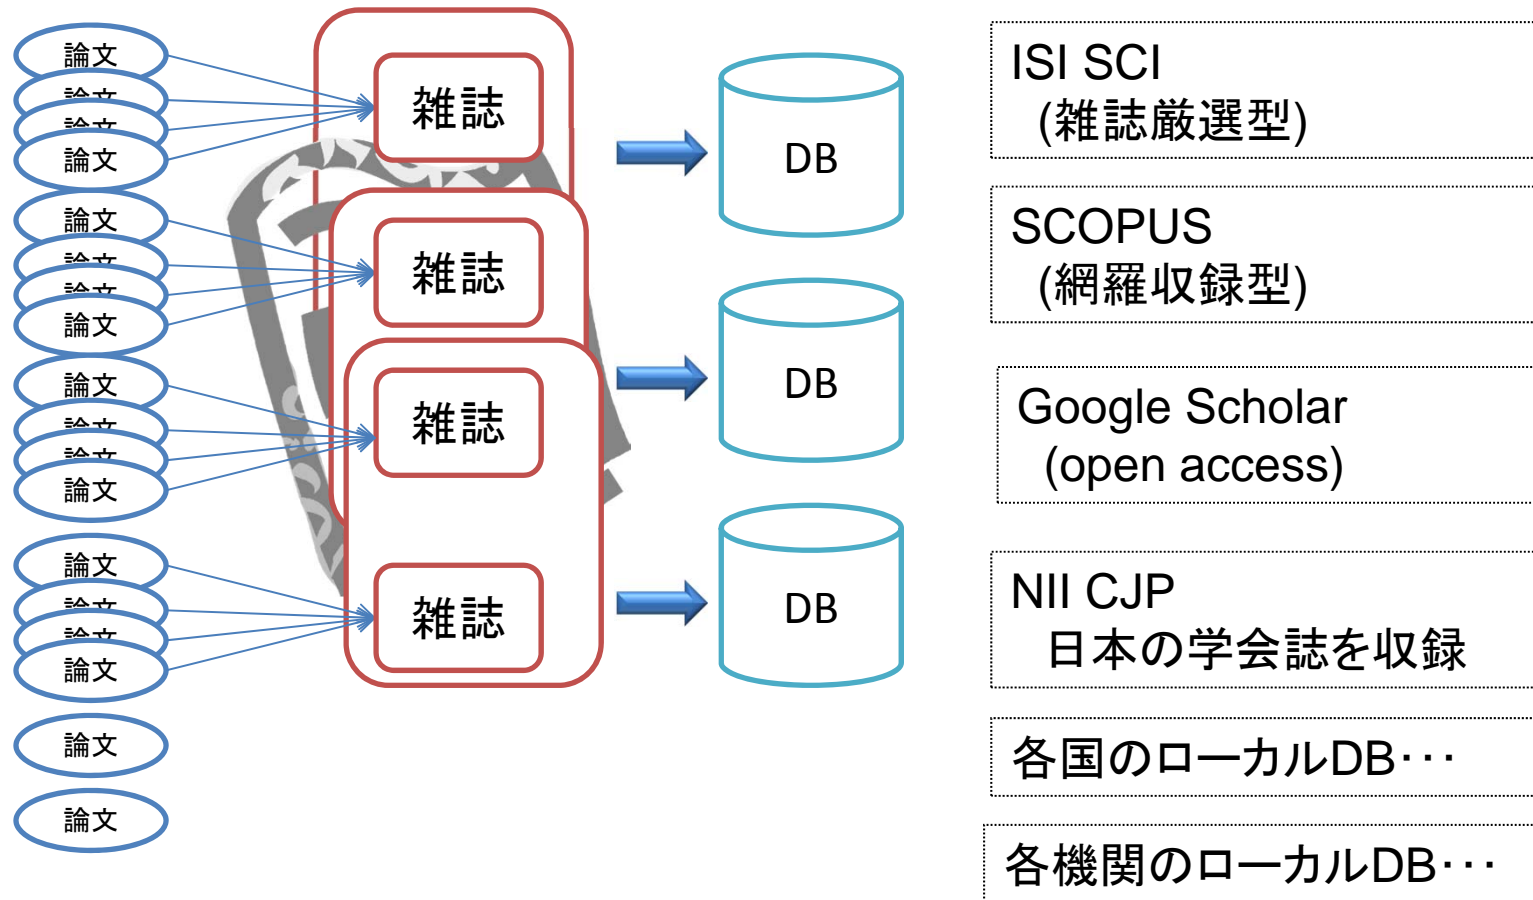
論文
論文
論文
論文

論文
論文
論文
論文

論文
論文
論文
論文

論文
論文
論文
論文

論文

論文

雑誌

雑誌

雑誌

雑誌

DB

DB

DB

ISI SCI
(雑誌厳選型)

SCOPUS
(網羅収録型)

Google Scholar
(open access)

NII CJP
日本の学会誌を収録

各国のローカルDB･･･

各機関のローカルDB･･･